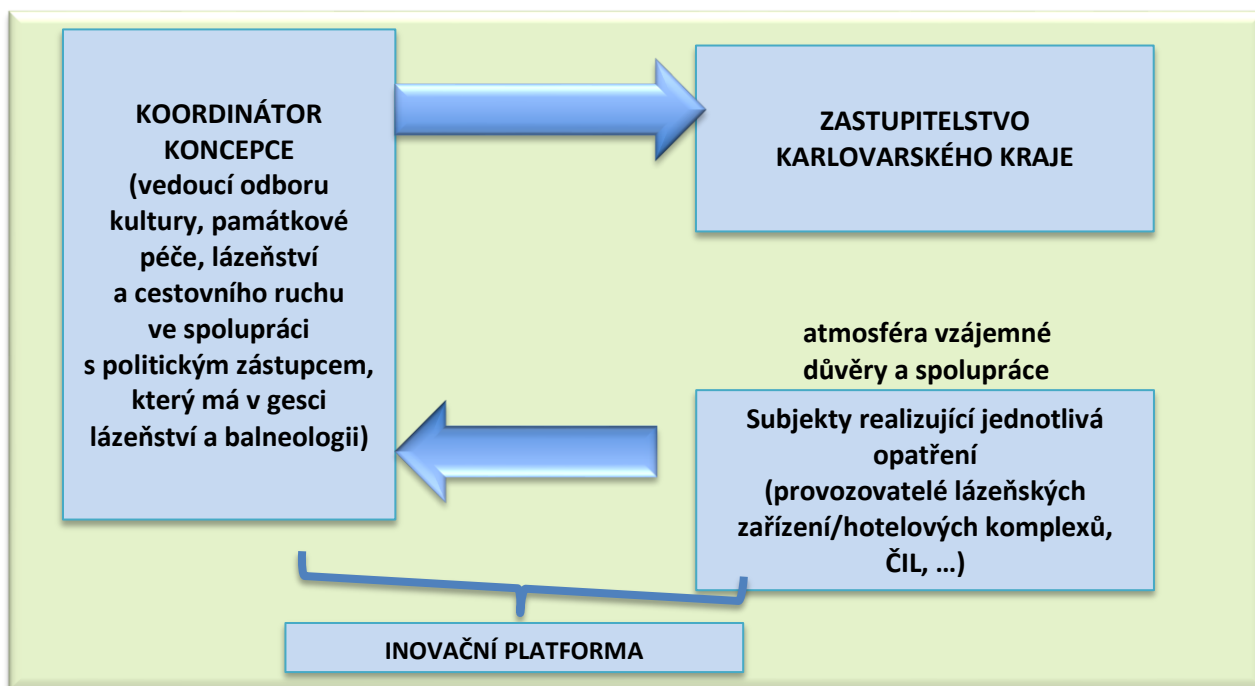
KOORDINÁTOR KONCEPCE (vedoucí odboru kultury, památkové péče, lázeňství a cestovního ruchu ve spolupráci s politickým zástupcem, který má v gesci lázeňství a balneologii)

ZASTUPITELSTVO KARLOVARSKÉHO KRAJE

atmosféra vzájemné důvěry a spolupráce

Subjekty realizující jednotlivá opatření (provozovatelé lázeňských zařízení/hotelových komplexů, ČIL, …)

INOVAČNÍ PLATFORMA